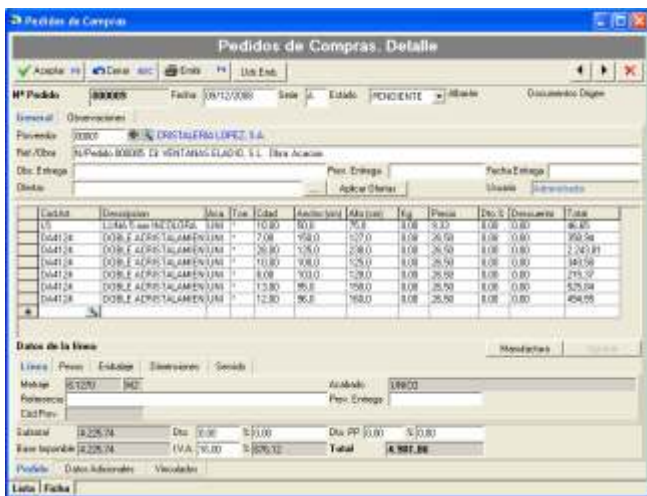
Pedidos de Compras

Pedidos de Compras. Detalle

Aceptar F9 | Cerrar ESC | Emitir F5 | Util.Emit.

Nº Pedido 000005 Fecha 09/12/2008 Serie A Estado PENDIENTE Albarán Documentos Digitales

General | Observaciones

Proveedor 00001 CRISTALERIA LOPEZ, S.A.

Ref./Obra N/Pedido 000005 DE VENTANAS ELADIO, S.L. Obra Acacias

Dir. Entrega | Prev. Entrega | Fecha Entrega

Ofertas | Aplicar Ofertas | Usuario Administrador

| Cod.Art. | Descripcion | Ud.a | Tcie | Cdad | Ancho (cm) | Alto (cm) | Kg | Precio | Dto.% | Descuento | Total |
|---|---|---|---|---|---|---|---|---|---|---|---|
| L5 | LUNA 5 mm INCOLORA | UNI | * | 10,00 | 80,0 | 75,0 | 0,00 | 8,32 | 0,00 | 0,00 | 46,85 |
| D44128 | DOBLE ACRISTALAMIEN | UNI | * | 7,00 | 150,0 | 127,0 | 0,00 | 28,50 | 0,00 | 0,00 | 359,56 |
| D44128 | DOBLE ACRISTALAMIEN | UNI | * | 28,00 | 125,0 | 238,0 | 0,00 | 28,50 | 0,00 | 0,00 | 2.243,81 |
| D44128 | DOBLE ACRISTALAMIEN | UNI | * | 10,00 | 100,0 | 125,0 | 0,00 | 28,50 | 0,00 | 0,00 | 340,58 |
| D44128 | DOBLE ACRISTALAMIEN | UNI | * | 8,00 | 100,0 | 128,0 | 0,00 | 28,50 | 0,00 | 0,00 | 215,37 |
| D44128 | DOBLE ACRISTALAMIEN | UNI | * | 13,00 | 95,0 | 150,0 | 0,00 | 28,50 | 0,00 | 0,00 | 525,04 |
| D44128 | DOBLE ACRISTALAMIEN | UNI | * | 12,00 | 96,0 | 150,0 | 0,00 | 28,50 | 0,00 | 0,00 | 494,55 |

Datos de la línea | Manufacturas | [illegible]

Línea | Precio | Estadillo | Observaciones | Servicio

Montaje 6/1270 942 | Acabado UNICO

Referencia | Prev. Entrega

Cod.Prov.

Subtotal 4.225,74 | Dto. 0,00 % 0,00 | Dto. PP 0,00 % 0,00

Base Imponible 4.225,74 | I.V.A. 16,00 % 676,12 | Total 4.901,86

Pedido | Datos Adicionales | Vinculados

Lista | Ficha